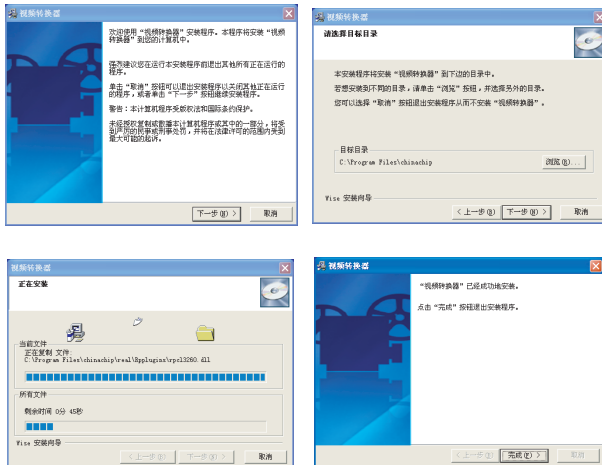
视频转换器

欢迎使用"视频转换器"安装程序。本程序将安装"视频转换器"到您的计算机中。

强烈建议您在运行本安装程序前退出其他所有正在运行的程序。

单击"取消"按钮可以退出安装程序以关闭其他正在运行的程序，或者单击"下一步"按钮继续安装程序。

警告：本计算机程序受版权法和国际条约保护。

未经授权复制或散播本计算机程序或其中的一部分，将受到严厉的民事或刑事处罚，并将在法律许可的范围内受到最大可能的起诉。

下一步(N) >　取消

视频转换器

请选择目标目录

本安装程序将安装"视频转换器"到下边的目录中。

若想安装到不同的目录，请单击"浏览"按钮，并选择另外的目录。

您可以选择"取消"按钮退出安装程序从而不安装"视频转换器"。

目标目录
C:\Program Files\chinachip　浏览(R)...

Wise 安装向导

< 上一步(B)　下一步(N) >　取消

视频转换器

正在安装

当前文件
正在复制 文件：
C:\Program Files\chinachip\real\Rpplugins\rpcl3260.dll

所有文件
剩余时间 0分 45秒

Wise 安装向导

< 上一步(B)　下一步(N) >　取消

视频转换器

"视频转换器"已经成功地安装。

点击"完成"按钮退出安装程序。

< 上一步(B)　完成(F) >　取消